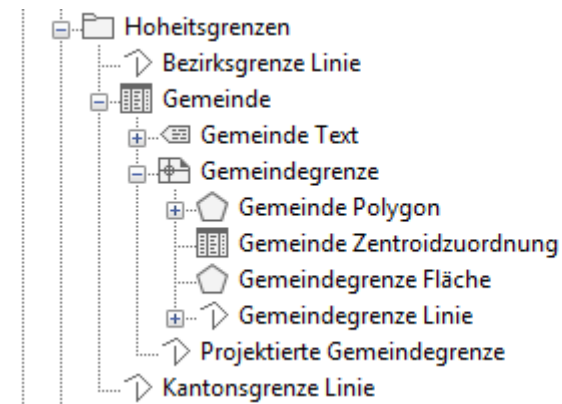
Hoheitsgrenzen
Bezirksgrenze Linie
Gemeinde
Gemeinde Text
Gemeindegrenze
Gemeinde Polygon
Gemeinde Zentroidzuordnung
Gemeindegrenze Fläche
Gemeindegrenze Linie
Projektierte Gemeindegrenze
Kantonsgrenze Linie